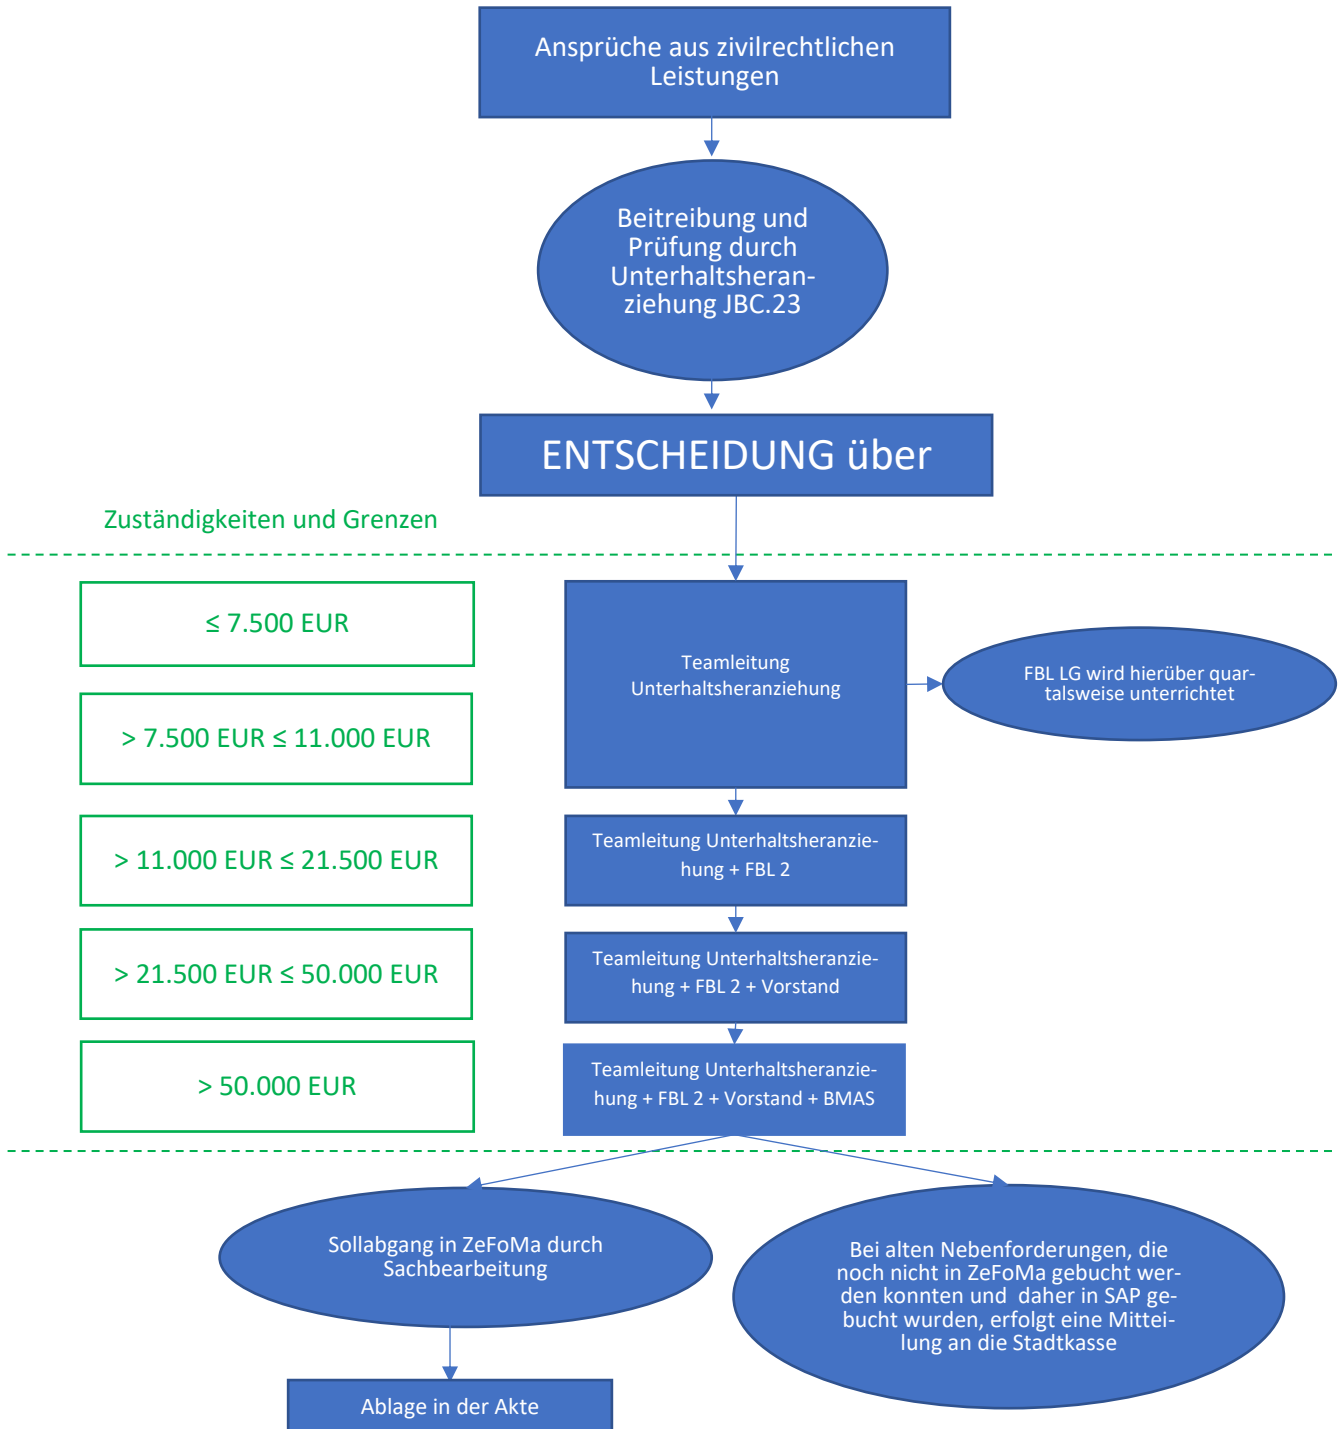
Ansprüche aus zivilrechtlichen Leistungen

Beitreibung und Prüfung durch Unterhaltsheranziehung JBC.23

ENTSCHEIDUNG über

Zuständigkeiten und Grenzen

≤ 7.500 EUR

Teamleitung Unterhaltsheranziehung

FBL LG wird hierüber quartalsweise unterrichtet

> 7.500 EUR ≤ 11.000 EUR

> 11.000 EUR ≤ 21.500 EUR

Teamleitung Unterhaltsheranziehung + FBL 2

> 21.500 EUR ≤ 50.000 EUR

Teamleitung Unterhaltsheranziehung + FBL 2 + Vorstand

> 50.000 EUR

Teamleitung Unterhaltsheranziehung + FBL 2 + Vorstand + BMAS

Sollabgang in ZeFoMa durch Sachbearbeitung

Bei alten Nebenforderungen, die noch nicht in ZeFoMa gebucht werden konnten und daher in SAP gebucht wurden, erfolgt eine Mitteilung an die Stadtkasse

Ablage in der Akte